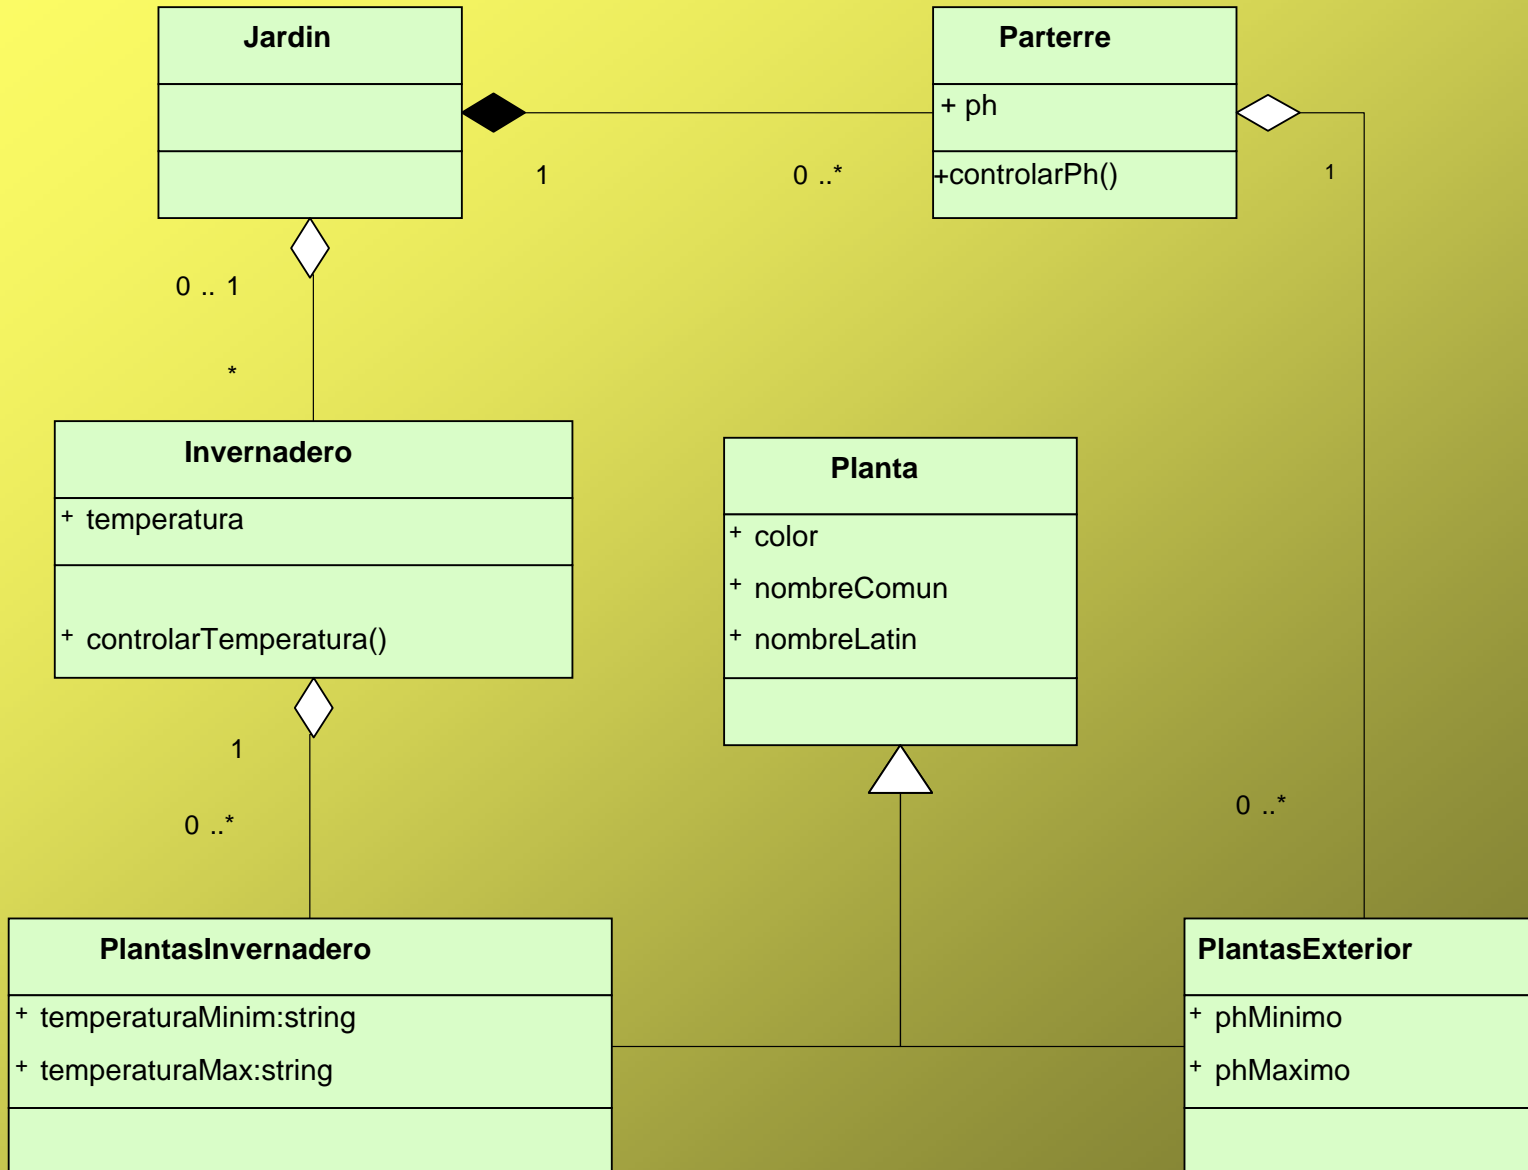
Jardin

Parterre

+ ph

+controlarPh()

1

0 ..*

1

0 .. 1

*

Invernadero

+ temperatura

+ controlarTemperatura()

Planta

+ color

+ nombreComun

+ nombreLatin

1

0 ..*

0 ..*

PlantasInvernadero

+ temperaturaMinim:string

+ temperaturaMax:string

PlantasExterior

+ phMinimo

+ phMaximo